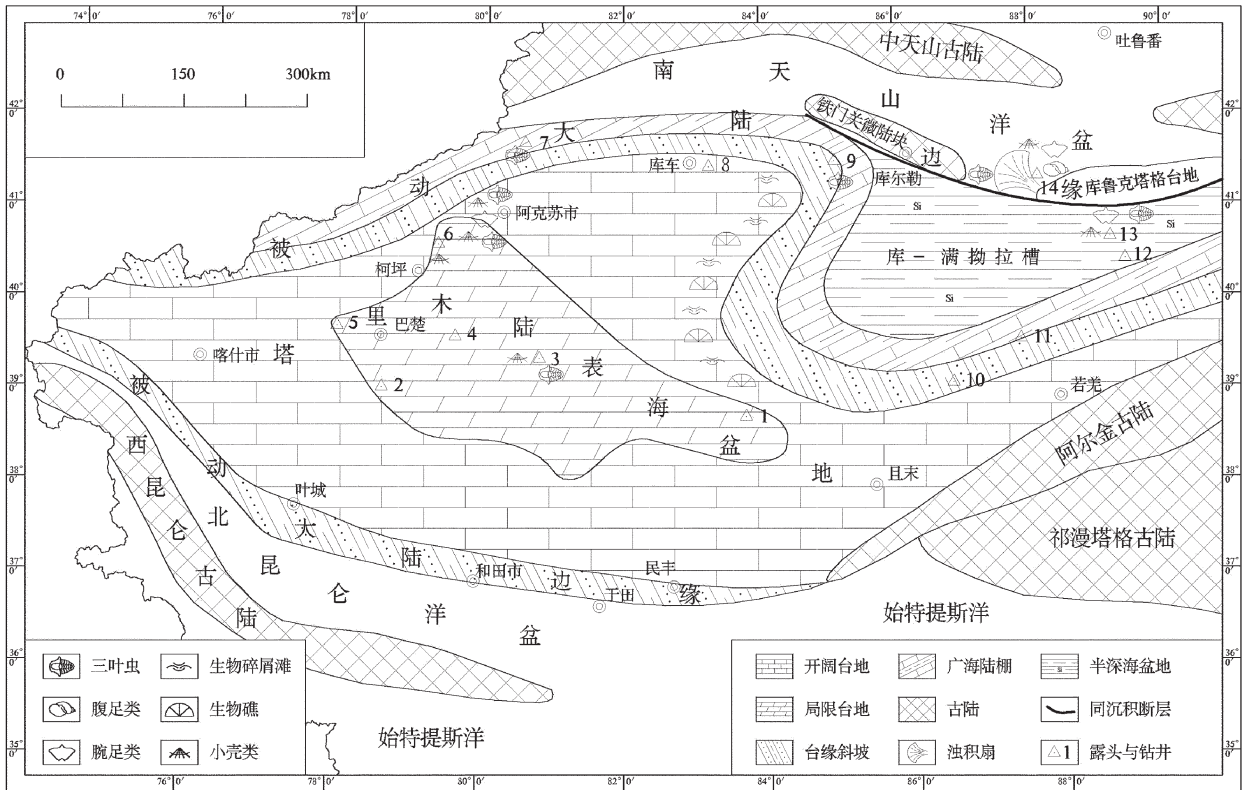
74° 0′ 76° 0′ 78° 0′ 80° 0′ 82° 0′ 84° 0′ 86° 0′ 88° 0′ 90° 0′

0 150 300km

中天山古陆
吐鲁番
南 天 山 洋 盆
铁门关微陆块
边
大 陆
7
库车 8
9
库尔勒
14缘库鲁克塔格台地
动
阿克苏市
被
6
柯坪
库－满坳拉槽
13
12
Si
Si
Si
Si
木
5 里
巴楚
4
陆
塔
喀什市
3
表
11
2
海
1
10
若羌
被
西
盆
动
地
且末
阿尔金古陆
昆
叶城
北
大
仑
陆
祁漫塔格古陆
古
昆
和田市
边
民丰
缘
于田
陆
仑
洋
始特提斯洋
盆
始特提斯洋

42° 0′ 41° 0′ 40° 0′ 39° 0′ 38° 0′ 37° 0′ 36° 0′ 35° 0′

76° 0′ 78° 0′ 80° 0′ 82° 0′ 84° 0′ 86° 0′ 88° 0′

三叶虫
生物碎屑滩
腹足类
生物礁
腕足类
小壳类

开阔台地
广海陆棚
半深海盆地
局限台地
古陆
同沉积断层
台缘斜坡
浊积扇
△1 露头与钻井